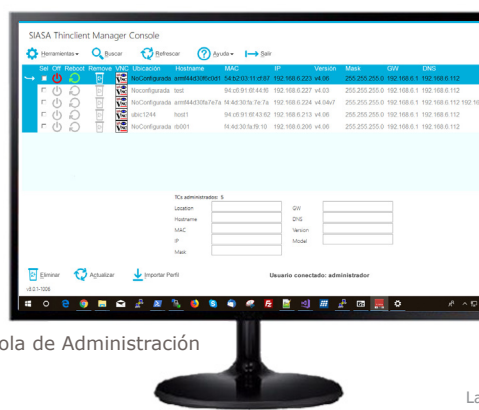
SIASA Thinclient Manager Console

Herramientas ▾ Buscar Refrescar Ayuda ▾ Salir

| Sel | Off | Reboot | Remove | VNC | Ubicación | Hostname | MAC | IP | Versión | Mask | GW | DNS |
|---|---|---|---|---|---|---|---|---|---|---|---|---|
| | | | | | NoConfigurada | armf44d30f6c0d1 | 54:b2:03:11:cf:67 | 192.168.6.223 | v4.06 | 255.255.255.0 | 192.168.6.1 | 192.168.6.112 |
| | | | | | NoConfigurada | test | 94:c6:91:6f:44:f6 | 192.168.6.227 | v4.03 | 255.255.255.0 | 192.168.6.1 | 192.168.6.112 |
| | | | | | NoConfigurada | armf44d30fa7e7a | f4:4d:30:fa:7e:7a | 192.168.6.224 | v4.04v7 | 255.255.255.0 | 192.168.6.1 | 192.168.6.112 192. |
| | | | | | sbic1244 | host1 | 94:c6:91:6f:43:62 | 192.168.6.213 | v4.06 | 255.255.255.0 | 192.168.6.1 | 192.168.6.112 |
| | | | | | NoConfigurada | rb001 | f4:4d:30:fa:f9:10 | 192.168.6.206 | v4.06 | 255.255.255.0 | 192.168.6.1 | 192.168.6.112 |

TCs administrados: 5
Location
Hostname
MAC
IP
Mask
GW
DNS
Version
Model

Eliminar Actualizar Importar Perfil

Usuario conectado: administrador

v6.0.1-1006

ola de Administración

La